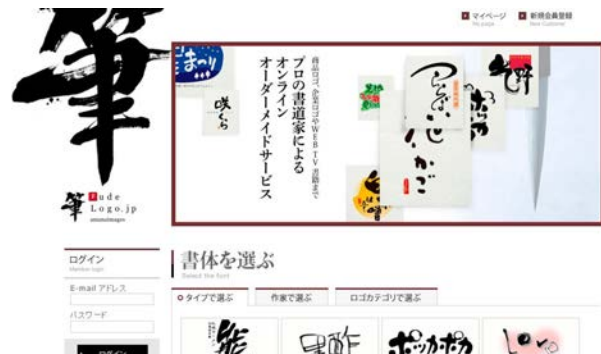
筆

マイページ
My page

新規会員登録
New Customer

商品ロゴ、企業ロゴやWEB・TV・書籍まで

プロの書道家による

オンライン

オーダーメイドサービス

まつり

咲くら

筆 Fude Logo.jp

ログイン
Member login

E-mail アドレス

パスワード

書体を選ぶ
Select the font

タイプで選ぶ

作家で選ぶ

ロゴカテゴリで選ぶ